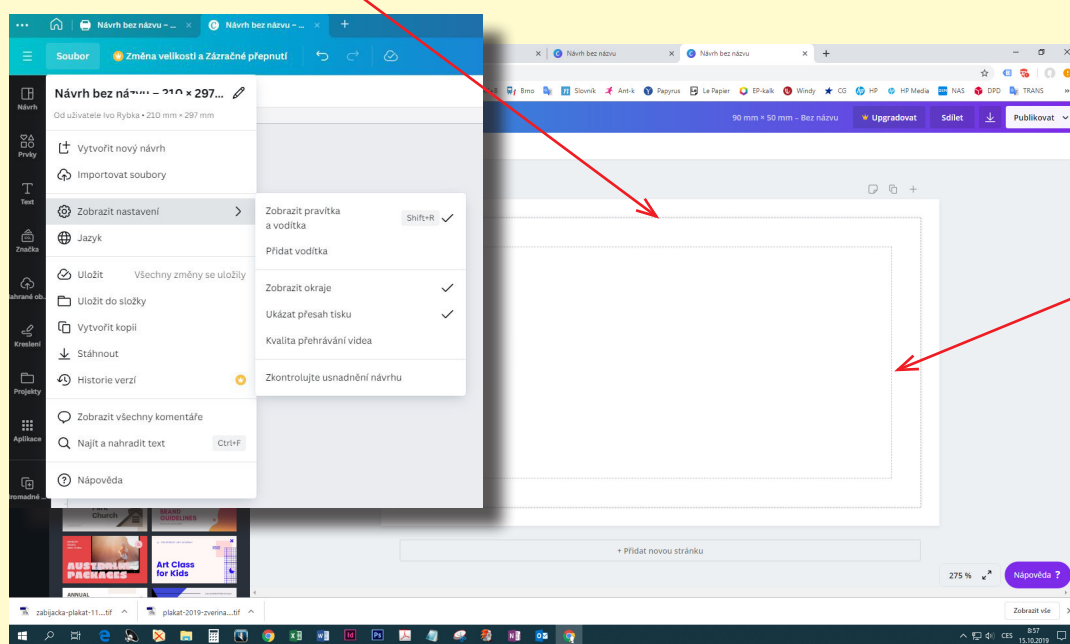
Návrh bez názvu – ... ×
Návrh bez názvu – ... ×
+

Soubor
Změna velikosti a Zázračné přepnutí

Návrh
Prvky
Text
Značka
Nahrané ob...
Kreslení
Projekty
Aplikace
Hromadné ...

Návrh bez názvu – 210 × 297...
Od uživatele Ivo Rybka • 210 mm × 297 mm

Vytvořit nový návrh
Importovat soubory
Zobrazit nastavení
Jazyk
Uložit Všechny změny se uložily
Uložit do složky
Vytvořit kopii
Stáhnout
Historie verzí
Zobrazit všechny komentáře
Najít a nahradit text Ctrl+F
Nápověda

Zobrazit pravítka a vodítka Shift+R
Přidat vodítko
Zobrazit okraje
Ukázat přesah tisku
Kvalita přehrávání videa
Zkontrolujte usnadnění návrhu

Church
BRAND GUIDELINES
AUSTRALIAN PACKAGES
Art Class for Kids
ANNUAL

Návrh bez názvu ×
Návrh bez názvu ×
+

Bmo Slovník Ant-k Papyrus Le Papier EP-kalk Windy CG HP HP Media NAS DPD TRANS

90 mm × 50 mm - Bez názvu
Upgradovat
Sdílet
Publikovat

+ Přidat novou stránku
275 %
Nápověda ?

zabijacka-plakat-11....tif
plakat-2019-zverina....tif
Zobrazit vše

CES
8:57
15.10.2019